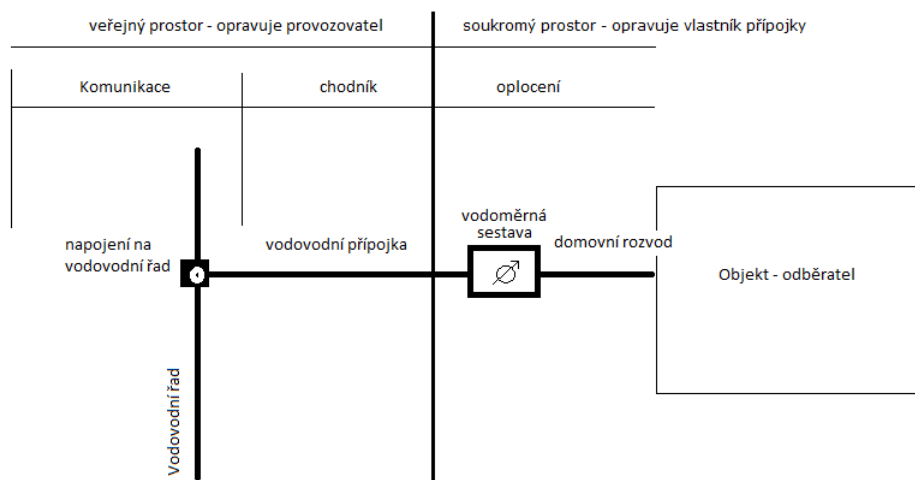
veřejný prostor - opravuje provozovatel

soukromý prostor - opravuje vlastník přípojky

Komunikace

chodník

oplocení

napojení na vodovodní řad

vodovodní přípojka

vodoměrná sestava

$\varnothing$

domovní rozvod

Objekt - odběratel

Vodovodní řad